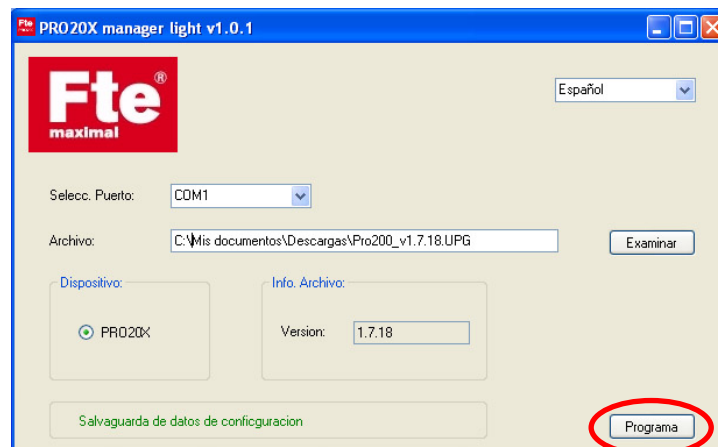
PRO20X manager light v1.0.1

Fte® maximal

Español

Selecc. Puerto: COM1

Archivo: C:\Mis documentos\Descargas\Pro200_v1.7.18.UPG

Examinar

Dispositivo:

PRO20X

Info. Archivo:

Version: 1.7.18

Salvaguarda de datos de configuracion

Programa